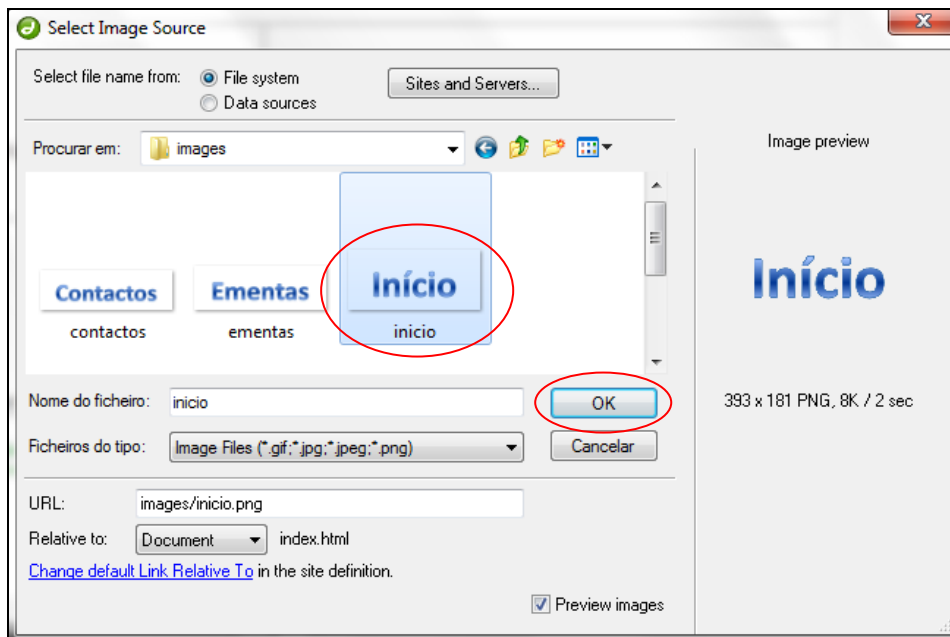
Select Image Source

Select file name from: File system
Data sources

Sites and Servers...

Procurar em: images

Image preview

Contactos
contactos

Ementas
ementas

Início
inicio

Início

Nome do ficheiro: inicio

OK

393 x 181 PNG, 8K / 2 sec

Ficheiros do tipo: Image Files (*.gif;*.jpg;*.jpeg;*.png)

Cancelar

URL: images/inicio.png

Relative to: Document index.html

Change default Link Relative To in the site definition.

Preview images